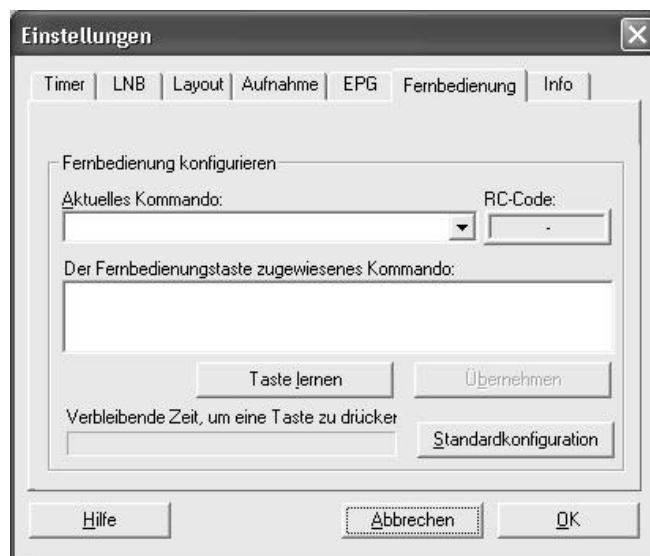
Einstellungen

Timer | LNB | Layout | Aufnahme | EPG | Fernbedienung | Info

Fernbedienung konfigurieren

Aktuelles Kommando:

RC-Code:

-

Der Fernbedienungstaste zugewiesenes Kommando:

Taste lernen

Übernehmen

Verbleibende Zeit, um eine Taste zu drücker

Standardkonfiguration

Hilfe

Abbrechen

OK